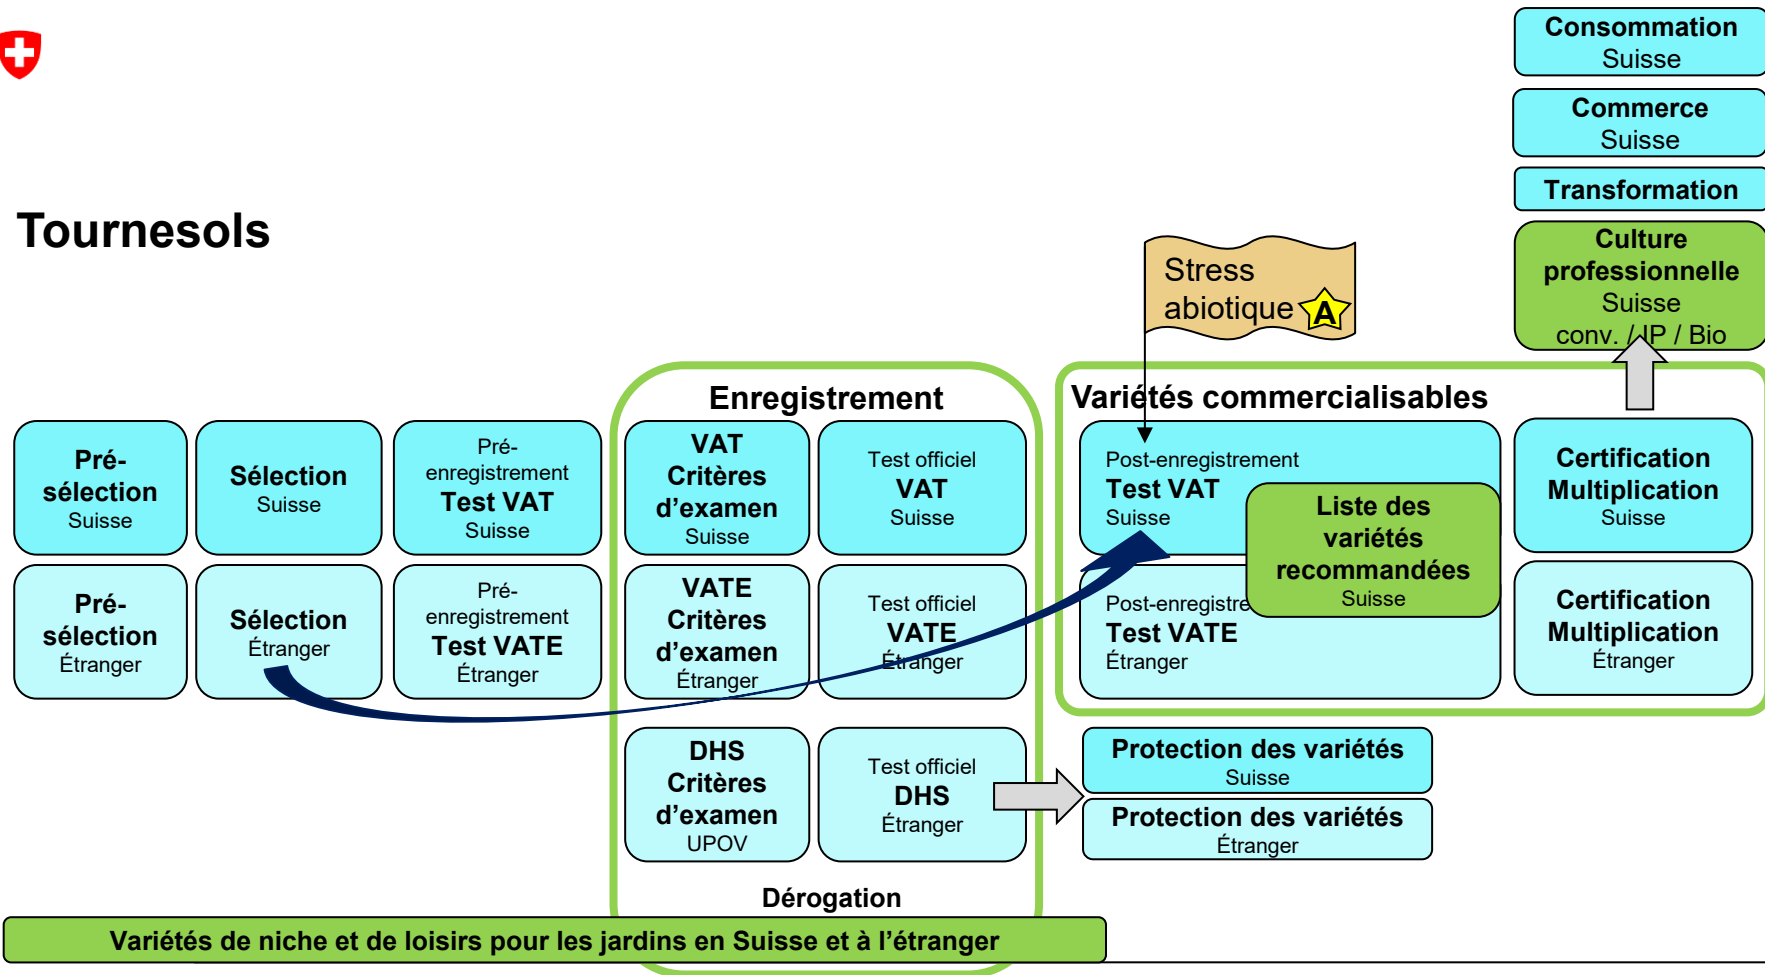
Consommation
Suisse

Commerce
Suisse

Transformation

Culture professionnelle
Suisse
conv. / IP / Bio

Tournesols

Stress abiotique A

Enregistrement

Variétés commercialisables

Pré-sélection
Suisse

Sélection
Suisse

Pré-enregistrement
Test VAT
Suisse

VAT
Critères d'examen
Suisse

Test officiel
VAT
Suisse

Post-enregistrement
Test VAT
Suisse

Liste des variétés recommandées
Suisse

Certification Multiplication
Suisse

Pré-sélection
Étranger

Sélection
Étranger

Pré-enregistrement
Test VATE
Étranger

VATE
Critères d'examen
Étranger

Test officiel
VATE
Étranger

Post-enregistre
Test VATE
Étranger

Certification Multiplication
Étranger

DHS
Critères d'examen
UPOV

Test officiel
DHS
Étranger

Protection des variétés
Suisse

Protection des variétés
Étranger

Dérogation

Variétés de niche et de loisirs pour les jardins en Suisse et à l'étranger